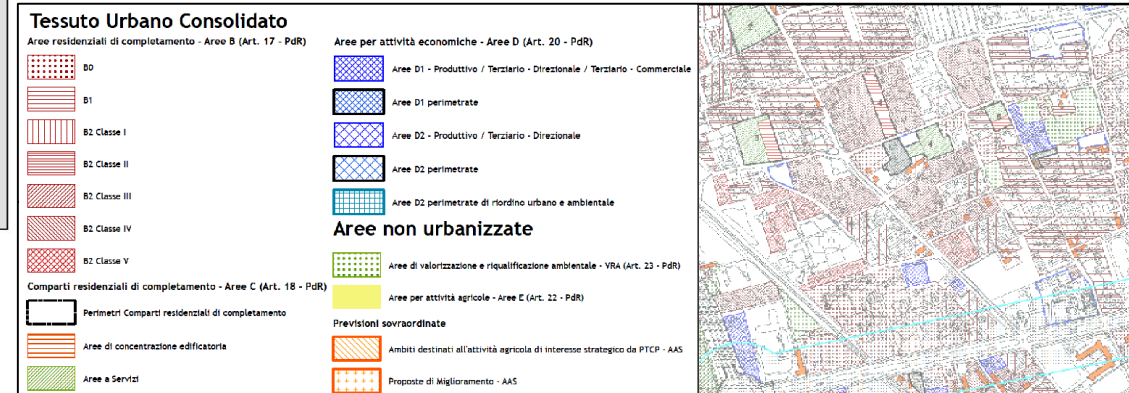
Tessuto Urbano Consolidato

Aree residenziali di completamento - Aree B (Art. 17 - PdR)

B0

B1

B2 Classe I

B2 Classe II

B2 Classe III

B2 Classe IV

B2 Classe V

Comparti residenziali di completamento - Aree C (Art. 18 - PdR)

Perimetri Comparti residenziali di completamento

Aree di concentrazione edificatoria

Aree a Servizi

Aree per attività economiche - Aree D (Art. 20 - PdR)

Aree D1 - Produttivo / Terziario - Direzionale / Terziario - Commerciale

Aree D1 perimetrate

Aree D2 - Produttivo / Terziario - Direzionale

Aree D2 perimetrate

Aree D2 perimetrate di riordino urbano e ambientale

Aree non urbanizzate

Aree di valorizzazione e riqualificazione ambientale - VRA (Art. 23 - PdR)

Aree per attività agricole - Aree E (Art. 22 - PdR)

Previsioni sovraordinate

Ambiti destinati all'attività agricola di interesse strategico da PTCP - AAS

Proposte di Miglioramento - AAS